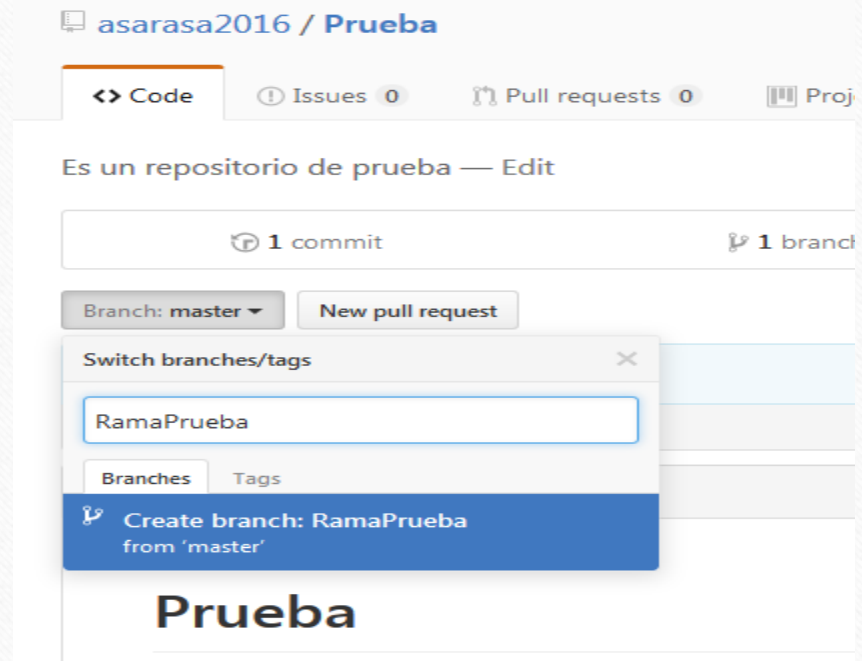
asarasa2016 / Prueba

<> Code

Issues 0

Pull requests 0

Proj

Es un repositorio de prueba — Edit

1 commit

1 branch

Branch: master

New pull request

Switch branches/tags

RamaPrueba

Branches

Tags

Create branch: RamaPrueba
from 'master'

Prueba